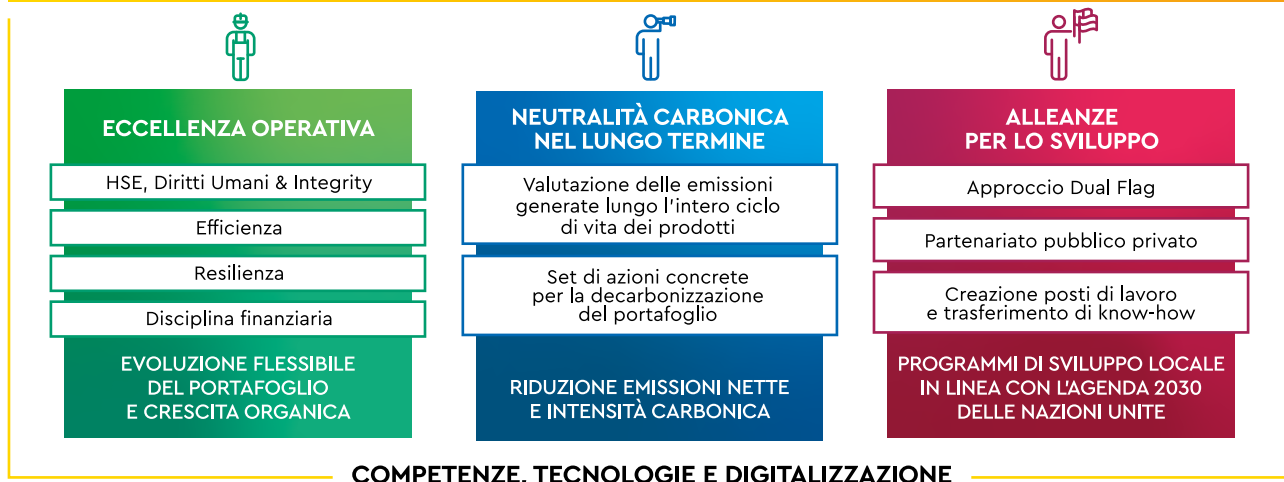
ECCELLENZA OPERATIVA

HSE, Diritti Umani & Integrity

Efficienza

Resilienza

Disciplina finanziaria

EVOLUZIONE FLESSIBILE DEL PORTAFOGLIO E CRESCITA ORGANICA

NEUTRALITÀ CARBONICA NEL LUNGO TERMINE

Valutazione delle emissioni generate lungo l'intero ciclo di vita dei prodotti

Set di azioni concrete per la decarbonizzazione del portafoglio

RIDUZIONE EMISSIONI NETTE E INTENSITÀ CARBONICA

ALLEANZE PER LO SVILUPPO

Approccio Dual Flag

Partenariato pubblico privato

Creazione posti di lavoro e trasferimento di know-how

PROGRAMMI DI SVILUPPO LOCALE IN LINEA CON L'AGENDA 2030 DELLE NAZIONI UNITE

COMPETENZE, TECNOLOGIE E DIGITALIZZAZIONE